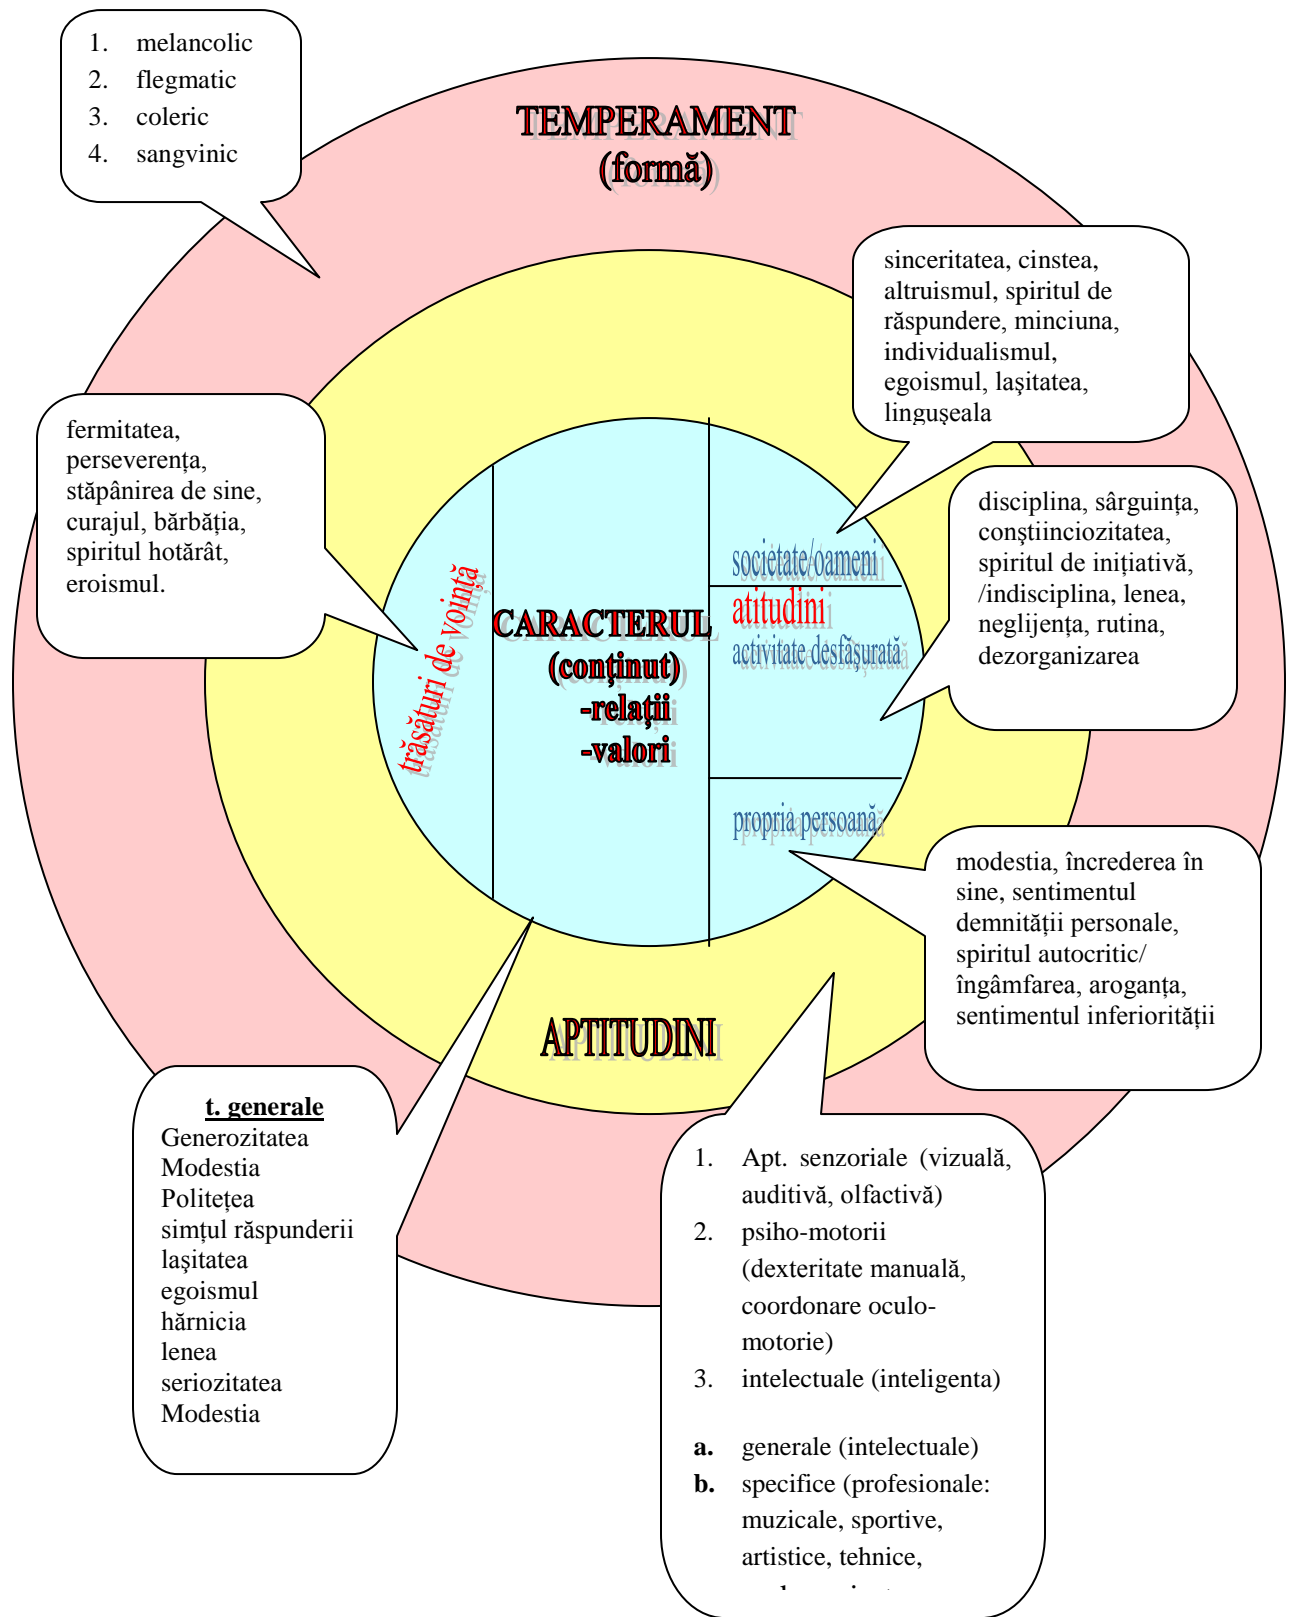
1. melancolic
2. flegmatic
3. coleric
4. sangvinic

TEMPERAMENT
(formă)

sinceritatea, cinstea, altruismul, spiritul de răspundere, minciuna, individualismul, egoismul, laşitatea, linguşeala

fermitatea, perseverenţa, stăpânirea de sine, curajul, bărbăţia, spiritul hotărât, eroismul.

disciplina, sârguinţa, conştiinciozitatea, spiritul de iniţiativă, /indisciplina, lenea, neglijenţa, rutina, dezorganizarea

societate/oameni
atitudini
activitate desfăşurată

trăsături de voinţă

CARACTERUL
(conţinut)
-relaţii
-valori

propria persoană

modestia, încrederea în sine, sentimentul demnităţii personale, spiritul autocritic/ îngâmfarea, aroganţa, sentimentul inferiorităţii

APTITUDINI

t. generale
Generozitatea
Modestia
Politeţea
simţul răspunderii
laşitatea
egoismul
hărnicia
lenea
seriozitatea
Modestia

1. Apt. senzoriale (vizuală, auditivă, olfactivă)
2. psiho-motorii (dexteritate manuală, coordonare oculo-motorie)
3. intelectuale (inteligenta)

a. generale (intelectuale)
b. specifice (profesionale: muzicale, sportive, artistice, tehnice, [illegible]